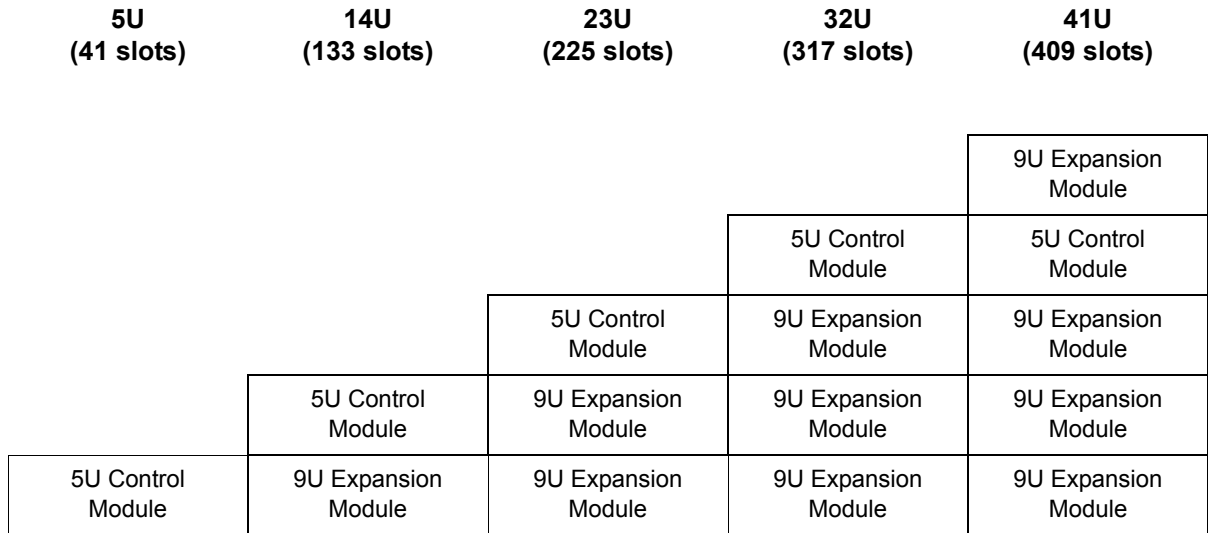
| 5U (41 slots) | 14U (133 slots) | 23U (225 slots) | 32U (317 slots) | 41U (409 slots) |
|---|---|---|---|---|
| | | | | 9U Expansion Module |
| | | | 5U Control Module | 5U Control Module |
| | | 5U Control Module | 9U Expansion Module | 9U Expansion Module |
| | 5U Control Module | 9U Expansion Module | 9U Expansion Module | 9U Expansion Module |
| 5U Control Module | 9U Expansion Module | 9U Expansion Module | 9U Expansion Module | 9U Expansion Module |